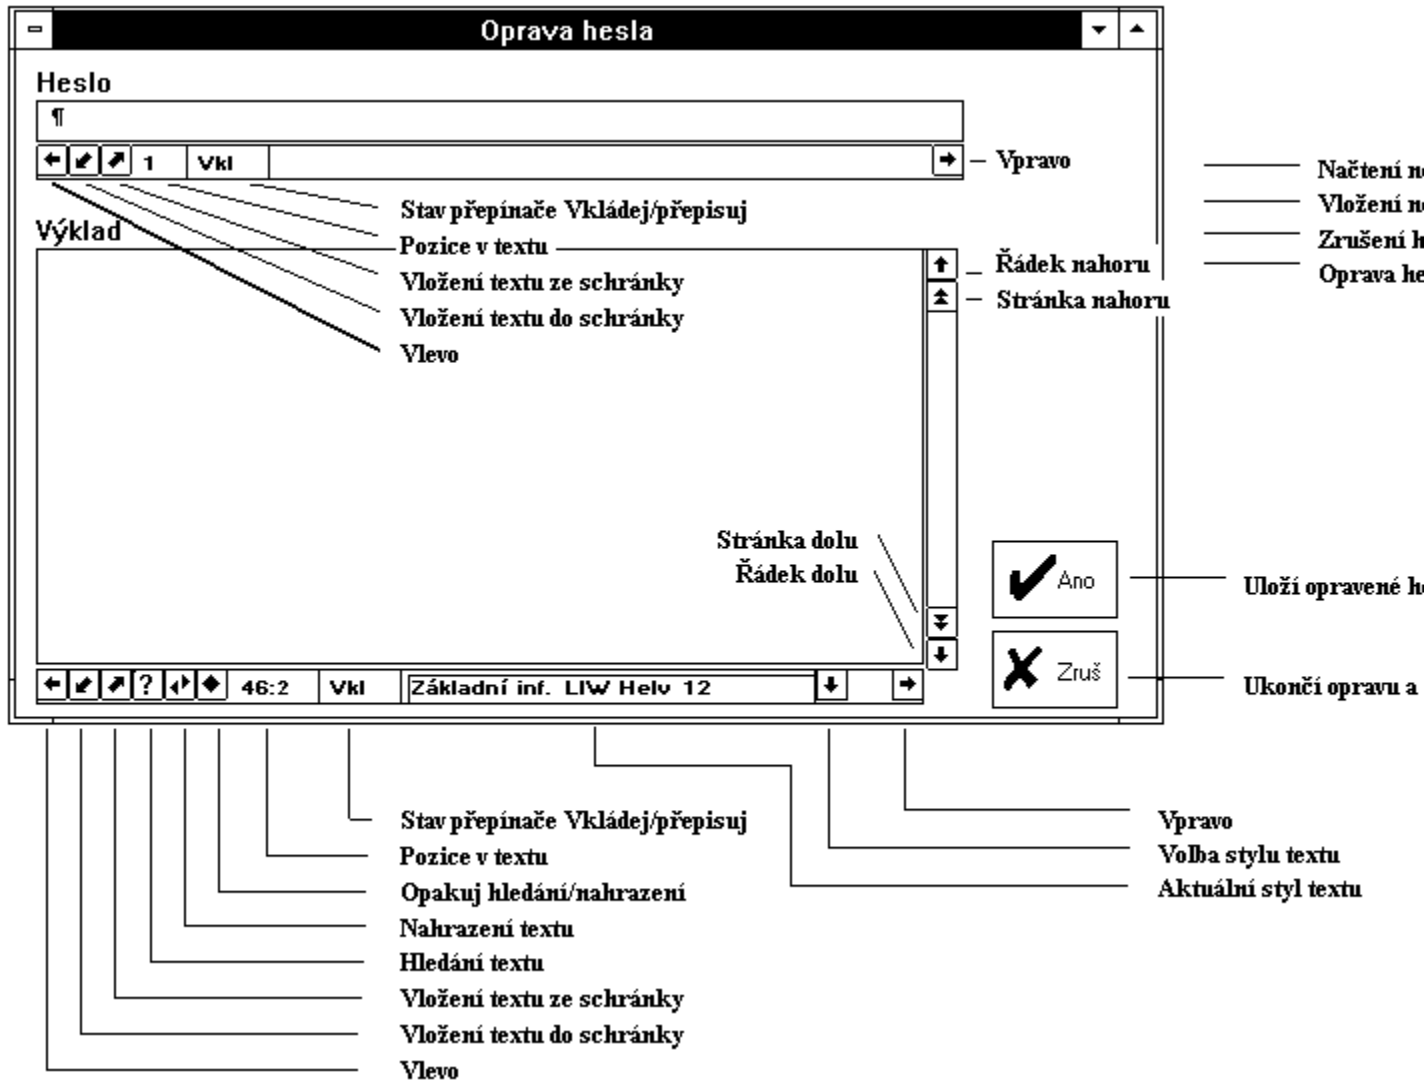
Oprava hesla

Heslo

¶

1 Vkl

Vpravo

Načtení n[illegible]
Vložení n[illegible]
Zrušení h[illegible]
Oprava he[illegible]

Stav přepínače Vkládej/přepisuj
Pozice v textu
Vložení textu ze schránky
Vložení textu do schránky
Vlevo

Výklad

Řádek nahoru
Stránka nahoru

Stránka dolu
Řádek dolu

Ano
Uloží opravené h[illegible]

Zruš
Ukončí opravu a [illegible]

46:2 Vkl Základní inf. LIW Helv 12

Stav přepínače Vkládej/přepisuj
Pozice v textu
Opakuj hledání/nahrazení
Nahrazení textu
Hledání textu
Vložení textu ze schránky
Vložení textu do schránky
Vlevo

Vpravo
Volba stylu textu
Aktuální styl textu